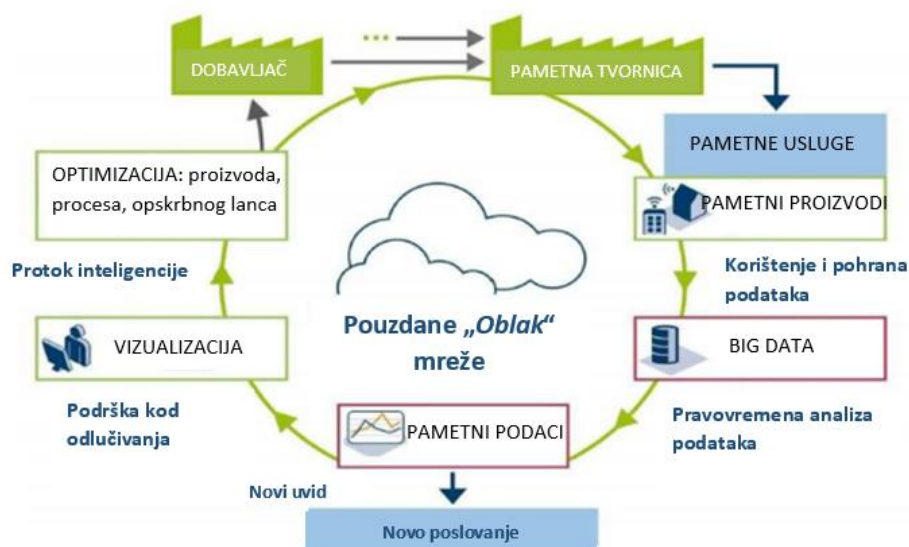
DOBAVLJAČ

...

PAMETNA TVORNICA

PAMETNE USLUGE

PAMETNI PROIZVODI

Korištenje i pohrana podataka

BIG DATA

Pravovremena analiza podataka

PAMETNI PODACI

Novi uvid

Novo poslovanje

Podrška kod odlučivanja

VIZUALIZACIJA

Protok inteligencije

OPTIMIZACIJA: proizvoda, procesa, opskrbnog lanca

Pouzdane „Oblak“ mreže